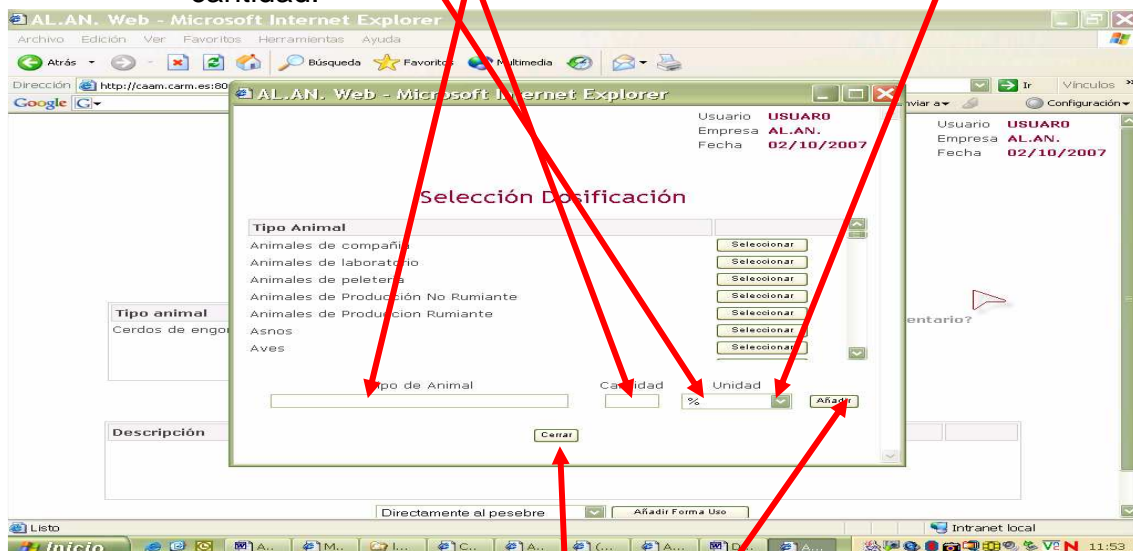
cantidad.

AL.AN. Web - Microsoft Internet Explorer
Archivo Edición Ver Favoritos Herramientas Ayuda
Atrás Búsqueda Favoritos Multimedia
Dirección http://caam.carm.es:80
Ir Vínculos
Google
Enviar a Configuración

Usuario USUARO
Empresa AL.AN.
Fecha 02/10/2007

Tipo animal
Cerdos de engor

entario?

Descripción

Directamente al pesebre
Añadir Forma Uso

AL.AN. Web - Microsoft Internet Explorer

Usuario USUARO
Empresa AL.AN.
Fecha 02/10/2007

Selección Dosificación

| Tipo Animal | |
|---|---|
| Animales de compañía | Seleccionar |
| Animales de laboratorio | Seleccionar |
| Animales de peletería | Seleccionar |
| Animales de Producción No Rumiante | Seleccionar |
| Animales de Produccion Rumiante | Seleccionar |
| Asnos | Seleccionar |
| Aves | Seleccionar |

Tipo de Animal
Cantidad
Unidad
%
Añadir

Cerrar

Listo
Intranet local
Inicio
11:53